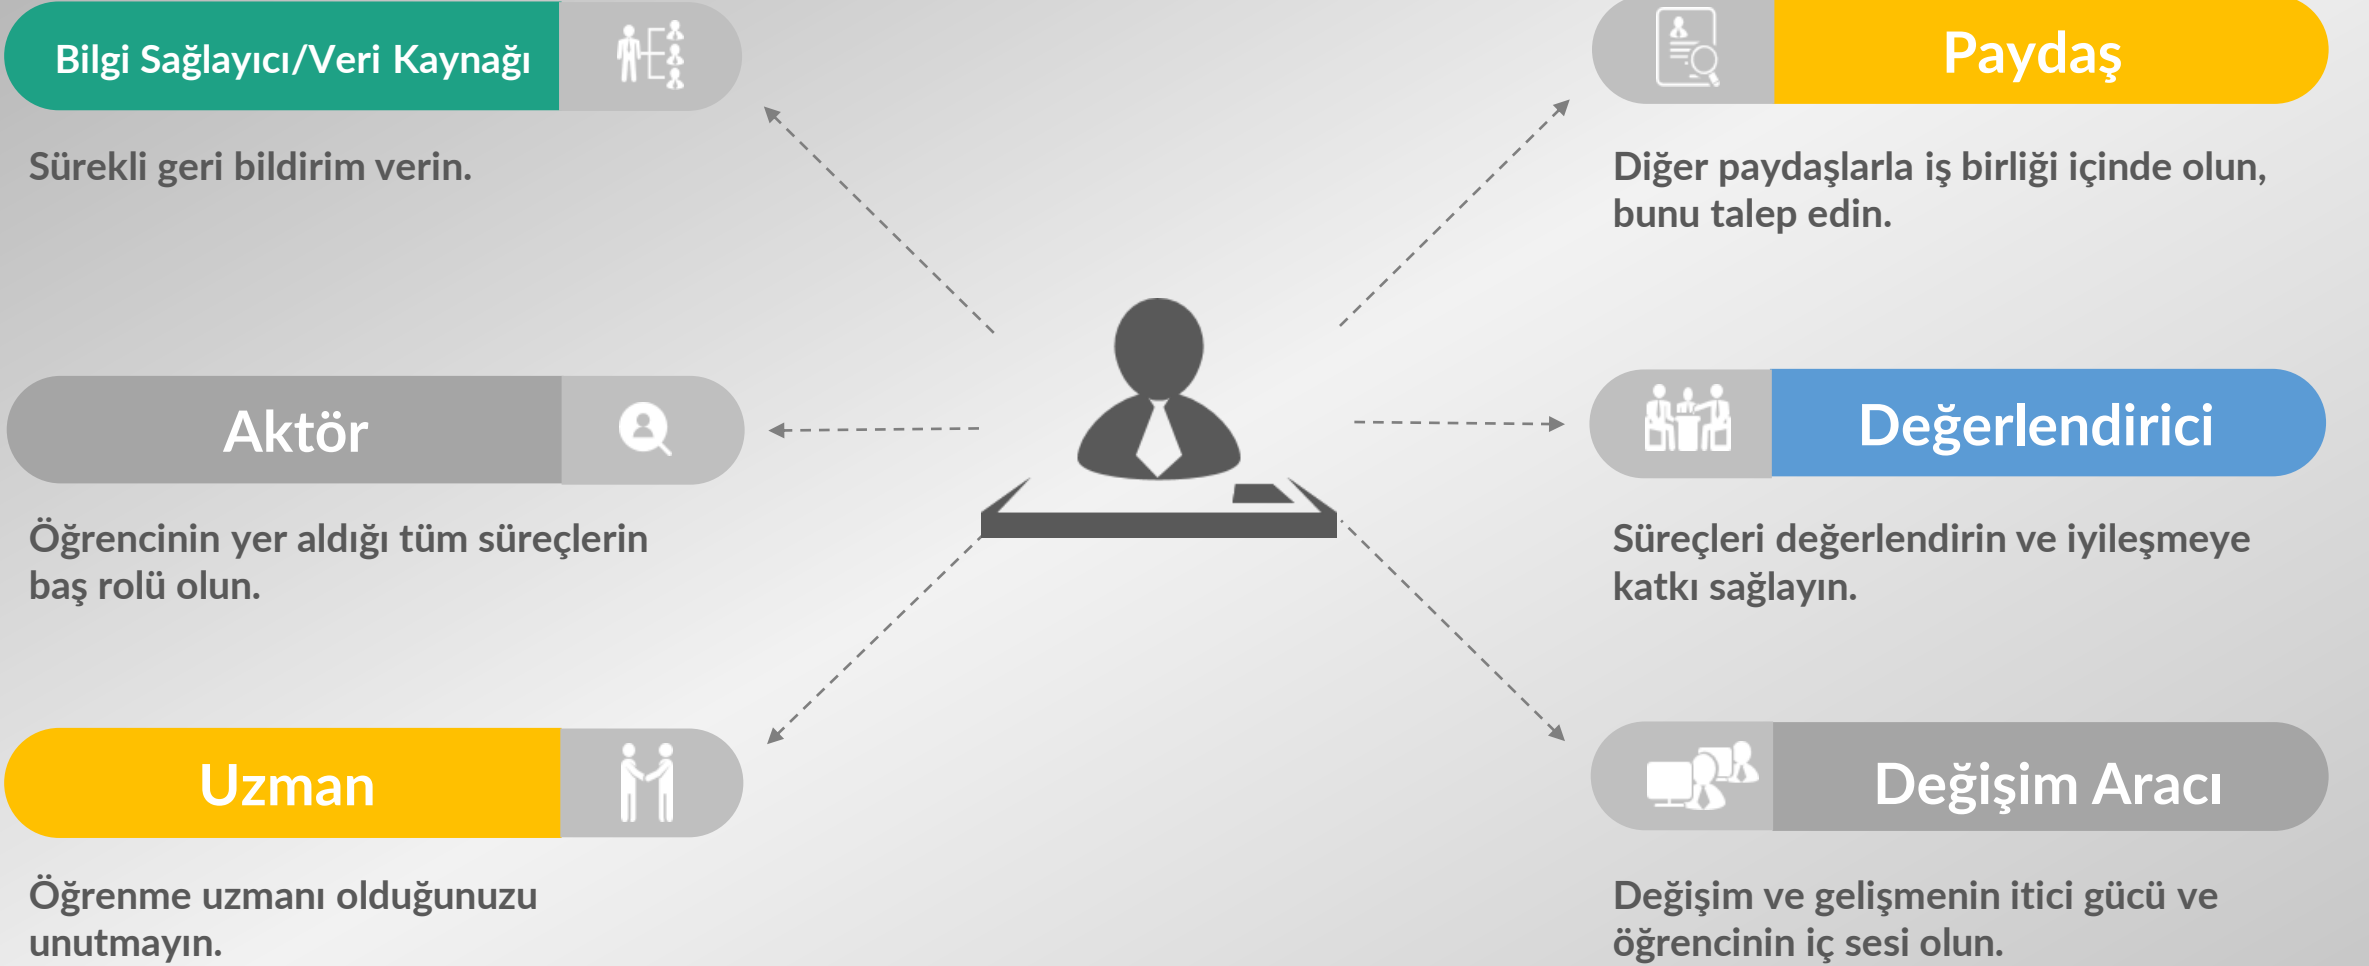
Bilgi Sağlayıcı/Veri Kaynağı

Sürekli geri bildirim verin.

Paydaş

Diğer paydaşlarla iş birliği içinde olun, bunu talep edin.

Aktör

Öğrencinin yer aldığı tüm süreçlerin baş rolü olun.

Değerlendirici

Süreçleri değerlendirin ve iyileşmeye katkı sağlayın.

Uzman

Öğrenme uzmanı olduğunuzu unutmayın.

Değişim Aracı

Değişim ve gelişmenin itici gücü ve öğrencinin iç sesi olun.